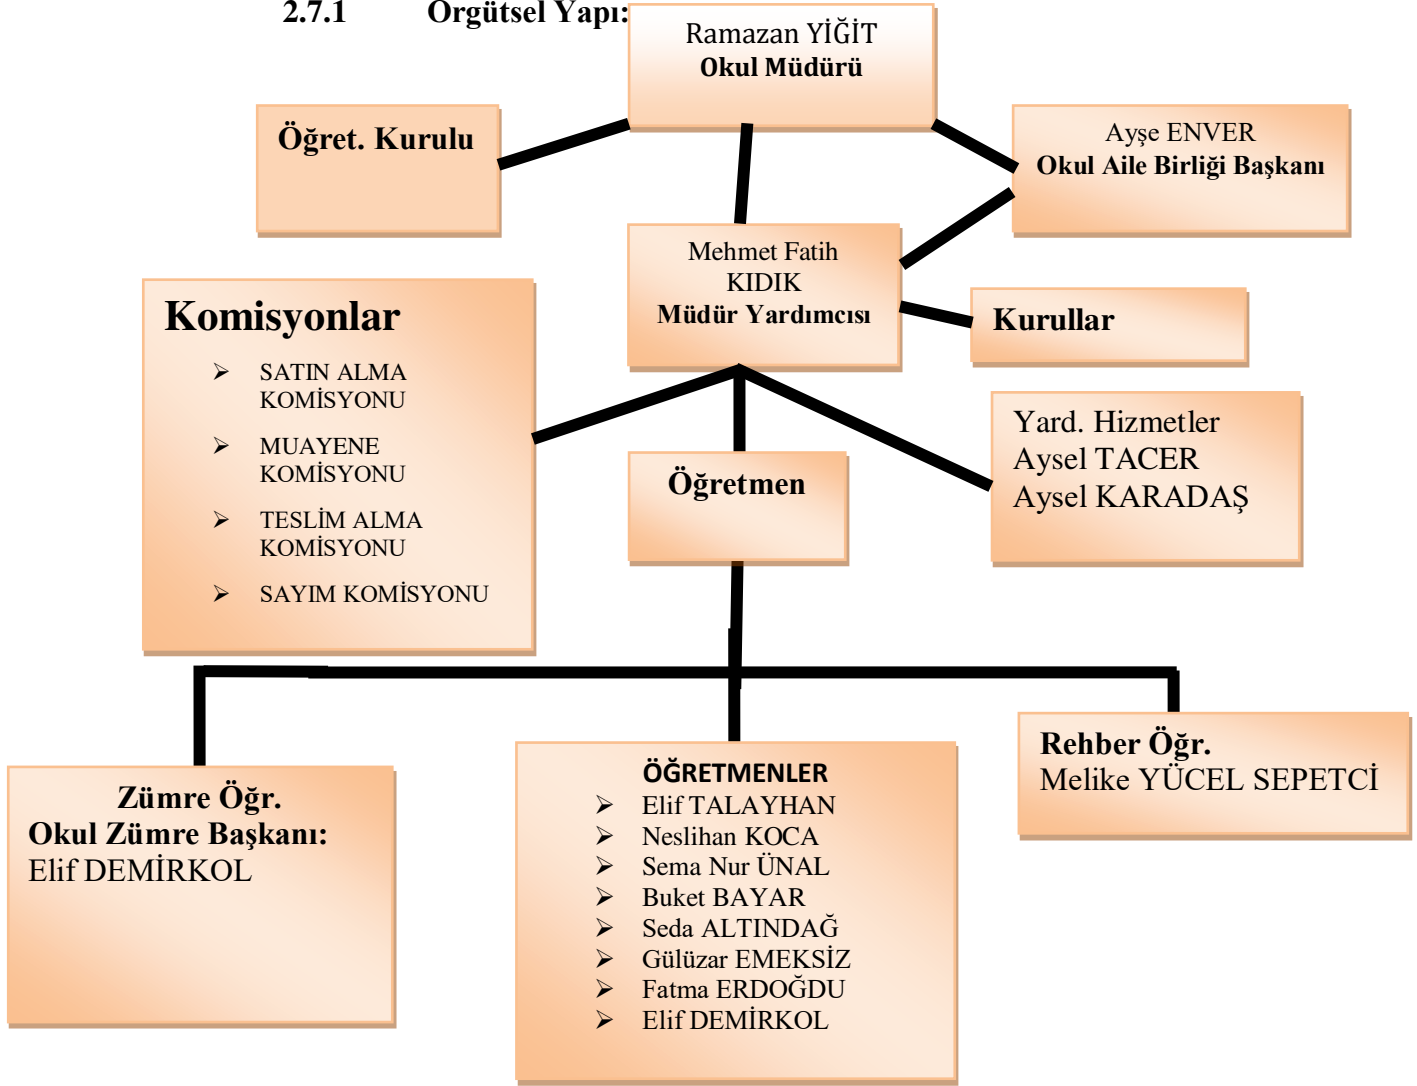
2.7.1 Örgütsel Yapı:

Ramazan YİĞİT
Okul Müdürü

Öğret. Kurulu

Ayşe ENVER
Okul Aile Birliği Başkanı

Mehmet Fatih KIDIK
Müdür Yardımcısı

Kurullar

Komisyonlar
➢ SATIN ALMA KOMİSYONU
➢ MUAYENE KOMİSYONU
➢ TESLİM ALMA KOMİSYONU
➢ SAYIM KOMİSYONU

Öğretmen

Yard. Hizmetler
Aysel TACER
Aysel KARADAŞ

Zümre Öğr.
Okul Zümre Başkanı:
Elif DEMİRKOL

ÖĞRETMENLER
➢ Elif TALAYHAN
➢ Neslihan KOCA
➢ Sema Nur ÜNAL
➢ Buket BAYAR
➢ Seda ALTINDAĞ
➢ Gülüzar EMEKSİZ
➢ Fatma ERDOĞDU
➢ Elif DEMİRKOL

Rehber Öğr.
Melike YÜCEL SEPETCİ